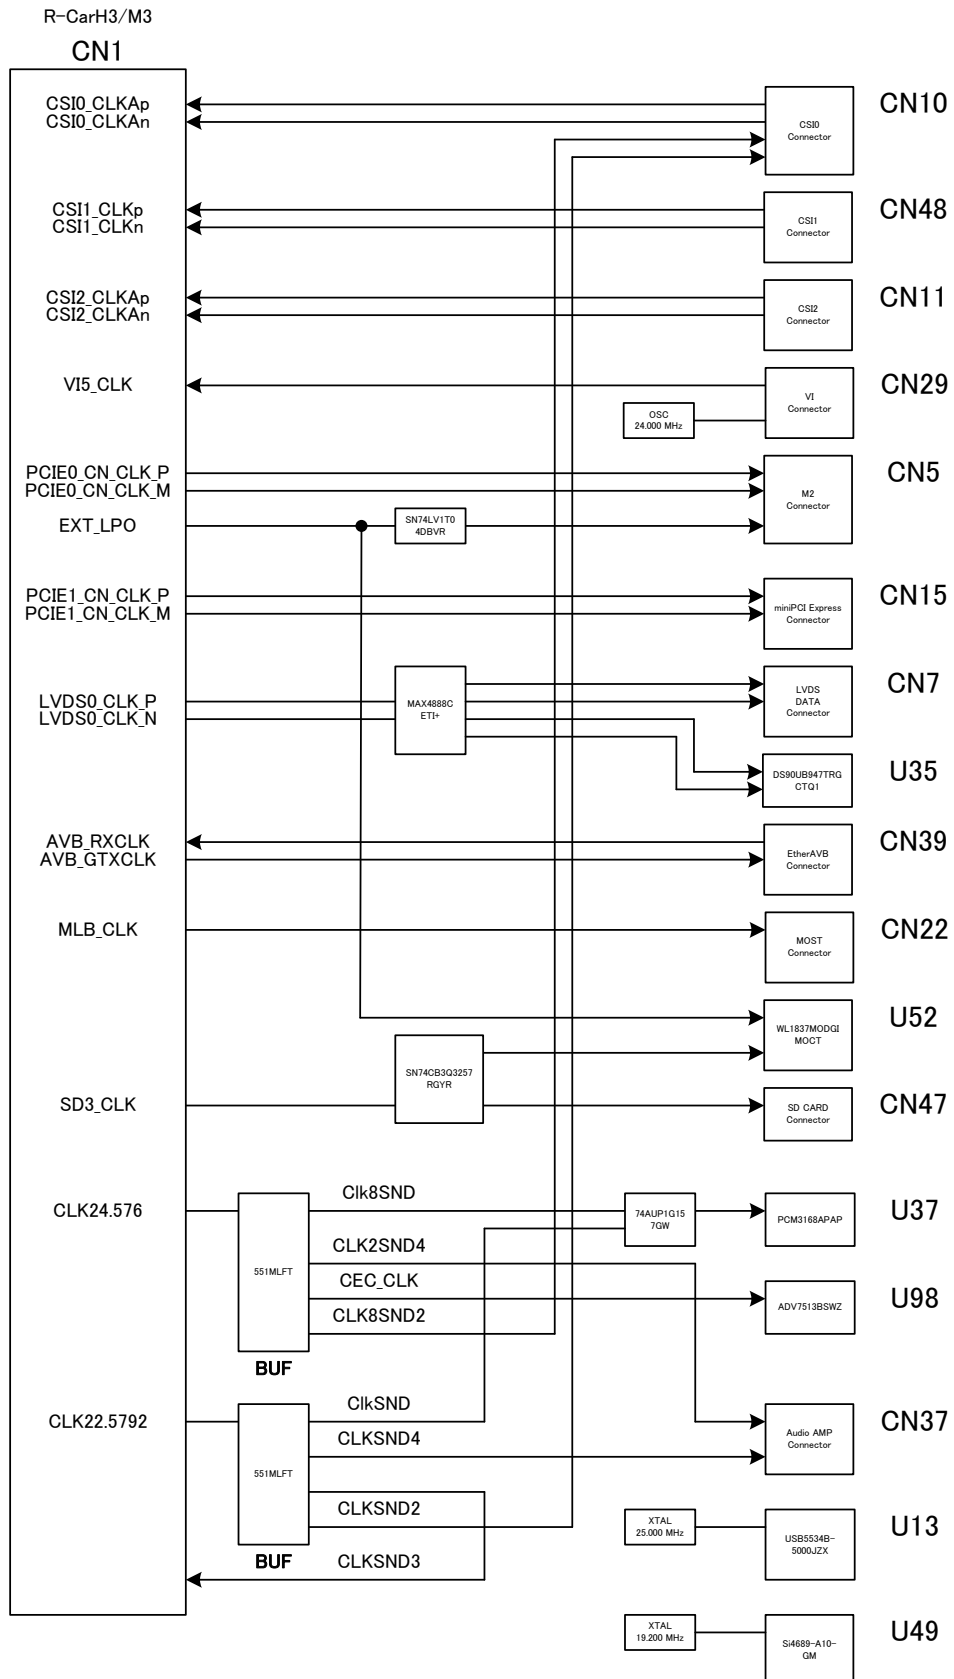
R-CarH3/M3
CN1

CSI0_CLKAp
CSI0_CLKAn

CSI1_CLKp
CSI1_CLKn

CSI2_CLKAp
CSI2_CLKAn

VI5_CLK

PCIE0_CN_CLK_P
PCIE0_CN_CLK_M
EXT_LPO

PCIE1_CN_CLK_P
PCIE1_CN_CLK_M

LVDS0_CLK_P
LVDS0_CLK_N

AVB_RXCLK
AVB_GTXCLK

MLB_CLK

SD3_CLK

CLK24.576

CLK22.5792

CSI0 Connector
CN10

CSI1 Connector
CN48

CSI2 Connector
CN11

VI Connector
CN29

OSC 24.000 MHz

M2 Connector
CN5

SN74LV1T0 4DBVR

miniPCI Express Connector
CN15

MAX4888C ETI+

LVDS DATA Connector
CN7

DS90UB947TRG CTQ1
U35

EtherAVB Connector
CN39

MOST Connector
CN22

WL1837MODGI MOCT
U52

SN74CB3Q3257 RGYR

SD CARD Connector
CN47

551MLFT
BUF
Clk8SND
CLK2SND4
CEC_CLK
CLK8SND2

74AUP1G15 7GW

PCM3168APAP
U37

ADV7513BSWZ
U98

551MLFT
BUF
ClkSND
CLKSND4
CLKSND2
CLKSND3

Audio AMP Connector
CN37

XTAL 25.000 MHz
USB5534B-5000JZX
U13

XTAL 19.200 MHz
Si4689-A10-GM
U49